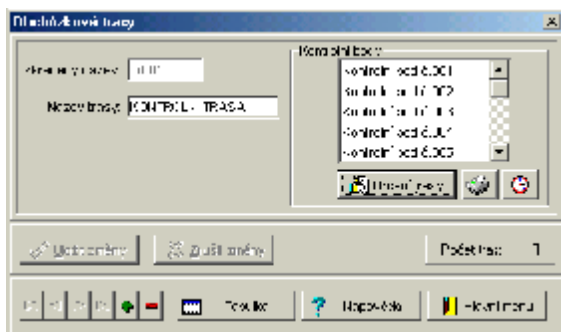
Dlouhá/Úprava trasy
Zkrácený název: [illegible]
Název trasy: KONTROLNÍ TRASA
Kontrolní body
Kontrolní bod č.001
Kontrolní bod č.002
Kontrolní bod č.003
Kontrolní bod č.004
Kontrolní bod č.005
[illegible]
Uložit změny
Zrušit změny
Počet tras: 1
Tabulka
Nápověda
Hlavní menu